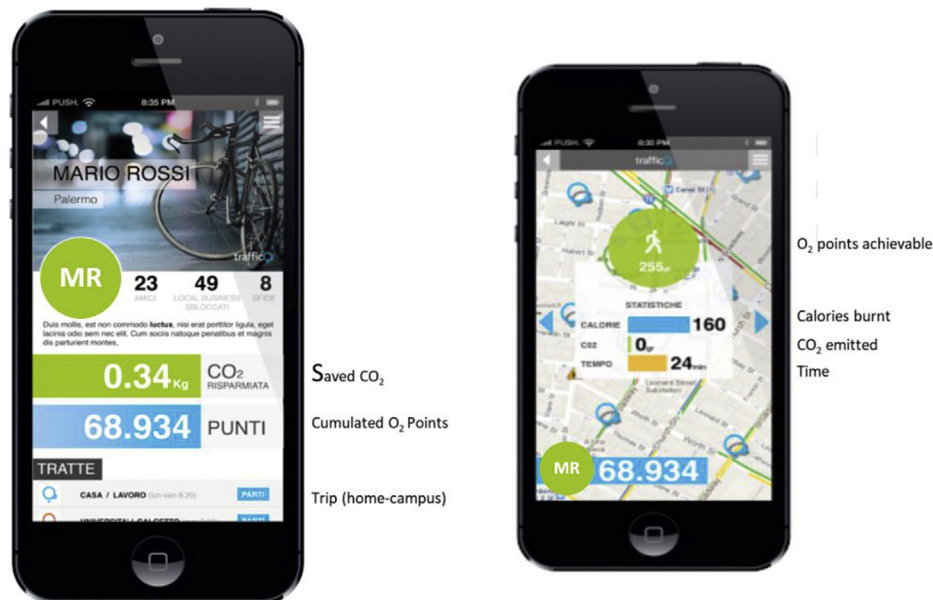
PUSH. 8:35 PM

MARIO ROSSI

Palermo

trafficO

MR

23 AMICI

49 LOCAL BUSINESS SBLOCCATI

8 SFIDE

Duis mollis, est non commodo luctus, nisi erat porttitor ligula, eget lacinia odio sem nec elit. Cum sociis natoque penatibus et magnis dis parturient montes,

0.34Kg

$CO_2$ RISPARMIATA

Saved $CO_2$

68.934

PUNTI

Cumulated $O_2$ Points

TRATTE

CASA / LAVORO (lun-ven 8.20) PARTI

Trip (home-campus)

UNIVERSITA' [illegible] PARTI

PUSH. 8:35 PM

trafficO

255

$O_2$ points achievable

STATISTICHE

CALORIE 160

Calories burnt

CO2 0gr

$CO_2$ emitted

TEMPO 24min

Time

MR

68.934